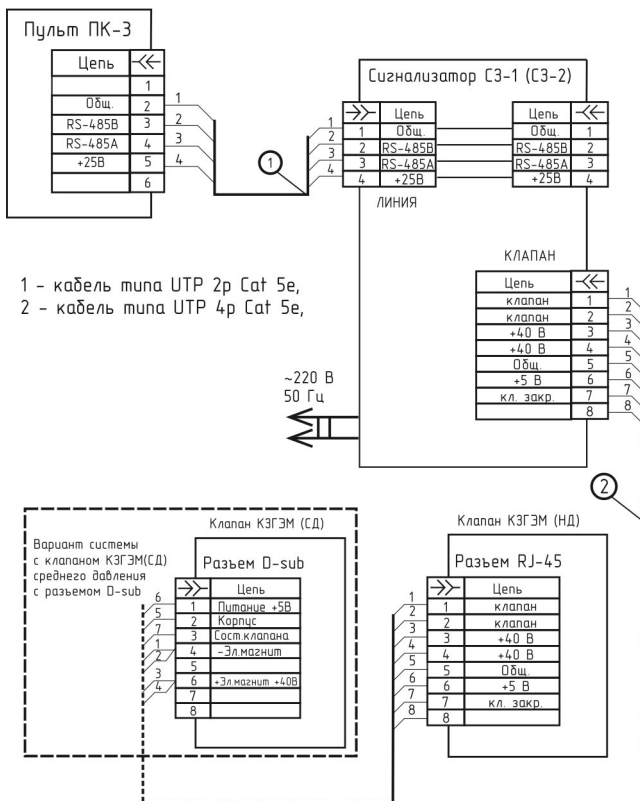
Пульт ПК-3

| Цепь | ⇇ |
|---|---|
| | 1 |
| Общ. | 2 |
| RS-485B | 3 |
| RS-485A | 4 |
| +25В | 5 |
| | 6 |

1
2
3
4

1

1
2
3
4

Сигнализатор СЗ-1 (СЗ-2)

| ⇉ | Цепь |
|---|---|
| 1 | Общ. |
| 2 | RS-485B |
| 3 | RS-485A |
| 4 | +25В |

| Цепь | ⇇ |
|---|---|
| Общ. | 1 |
| RS-485B | 2 |
| RS-485A | 3 |
| +25В | 4 |

ЛИНИЯ

КЛАПАН

| Цепь | ⇇ |
|---|---|
| клапан | 1 |
| клапан | 2 |
| +40 В | 3 |
| +40 В | 4 |
| Общ. | 5 |
| +5 В | 6 |
| кл. закр. | 7 |
| | 8 |

1
2
3
4
5
6
7
8

1 - кабель типа UTP 2р Cat 5e,
2 - кабель типа UTP 4р Cat 5e,

~220 В
50 Гц

2

Клапан КЗГЭМ (СД)

Вариант системы с клапаном КЗГЭМ(СД) среднего давления с разъемом D-sub

Разъем D-sub

| ⇉ | Цепь |
|---|---|
| 1 | Питание +5В |
| 2 | Корпус |
| 3 | Сост.клапана |
| 4 | -Эл.магнит |
| 5 | |
| 6 | +Эл.магнит +40В |
| 7 | |
| 8 | |

6
5
7
1
2
3
4

Клапан КЗГЭМ (НД)

Разъем RJ-45

| ⇉ | Цепь |
|---|---|
| 1 | клапан |
| 2 | клапан |
| 3 | +40 В |
| 4 | +40 В |
| 5 | Общ. |
| 6 | +5 В |
| 7 | кл. закр. |
| 8 | |

1
2
3
4
5
6
7
8